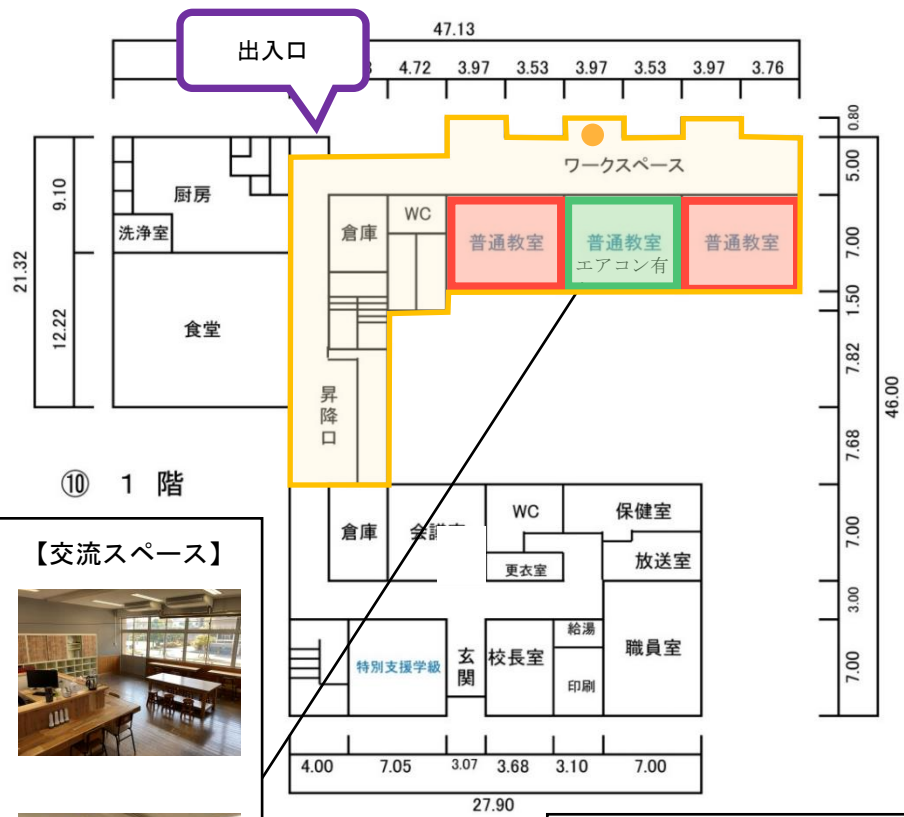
出入口

47.13

3 4.72 3.97 3.53 3.97 3.53 3.97 3.76

0.80

5.00

7.00

1.50

7.82

7.68

7.00

3.00

7.00

46.00

21.32

9.10

12.22

厨房

洗浄室

食堂

ワークスペース

倉庫

WC

普通教室

普通教室

エアコン有

普通教室

昇降口

⑩ 1 階

【交流スペース】

倉庫

会議室

WC

更衣室

保健室

放送室

特別支援学級

玄関

校長室

給湯

印刷

職員室

4.00 7.05 3.07 3.68 3.10 7.00

27.90